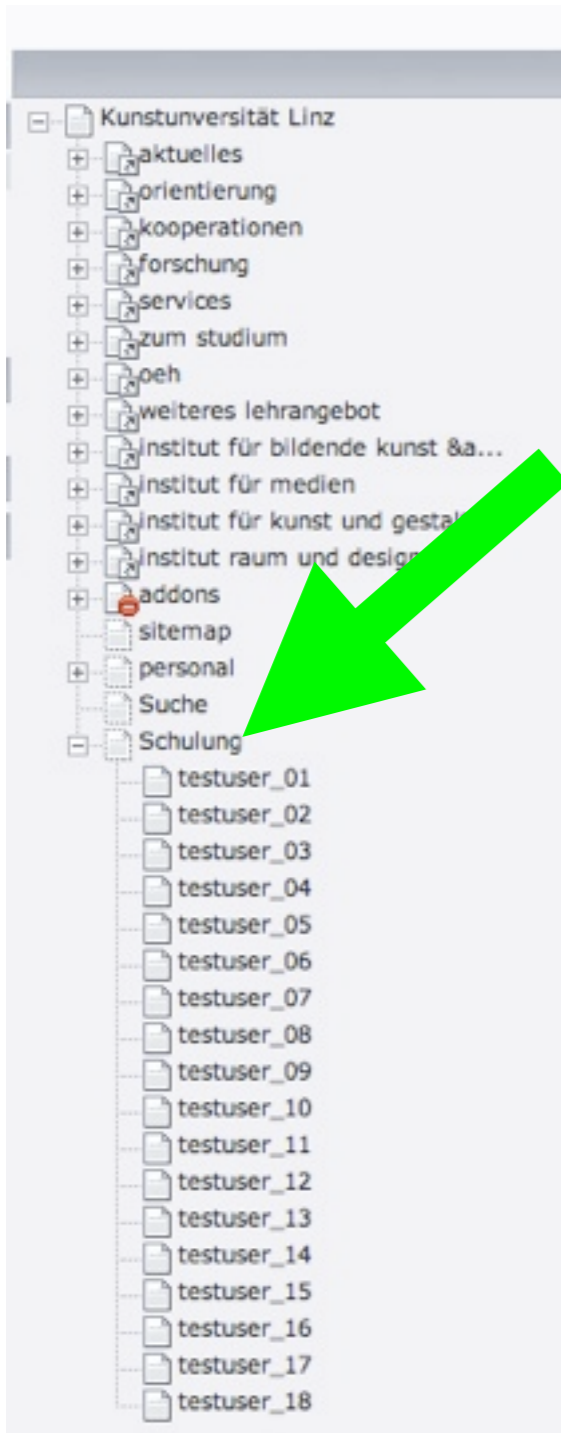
Kunstunversität Linz
aktuelles
orientierung
kooperationen
forschung
services
zum studium
oeh
weiteres lehrangebot
institut für bildende kunst &a...
institut für medien
institut für kunst und gestal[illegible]
institut raum und design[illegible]
addons
sitemap
personal
Suche
Schulung
testuser_01
testuser_02
testuser_03
testuser_04
testuser_05
testuser_06
testuser_07
testuser_08
testuser_09
testuser_10
testuser_11
testuser_12
testuser_13
testuser_14
testuser_15
testuser_16
testuser_17
testuser_18